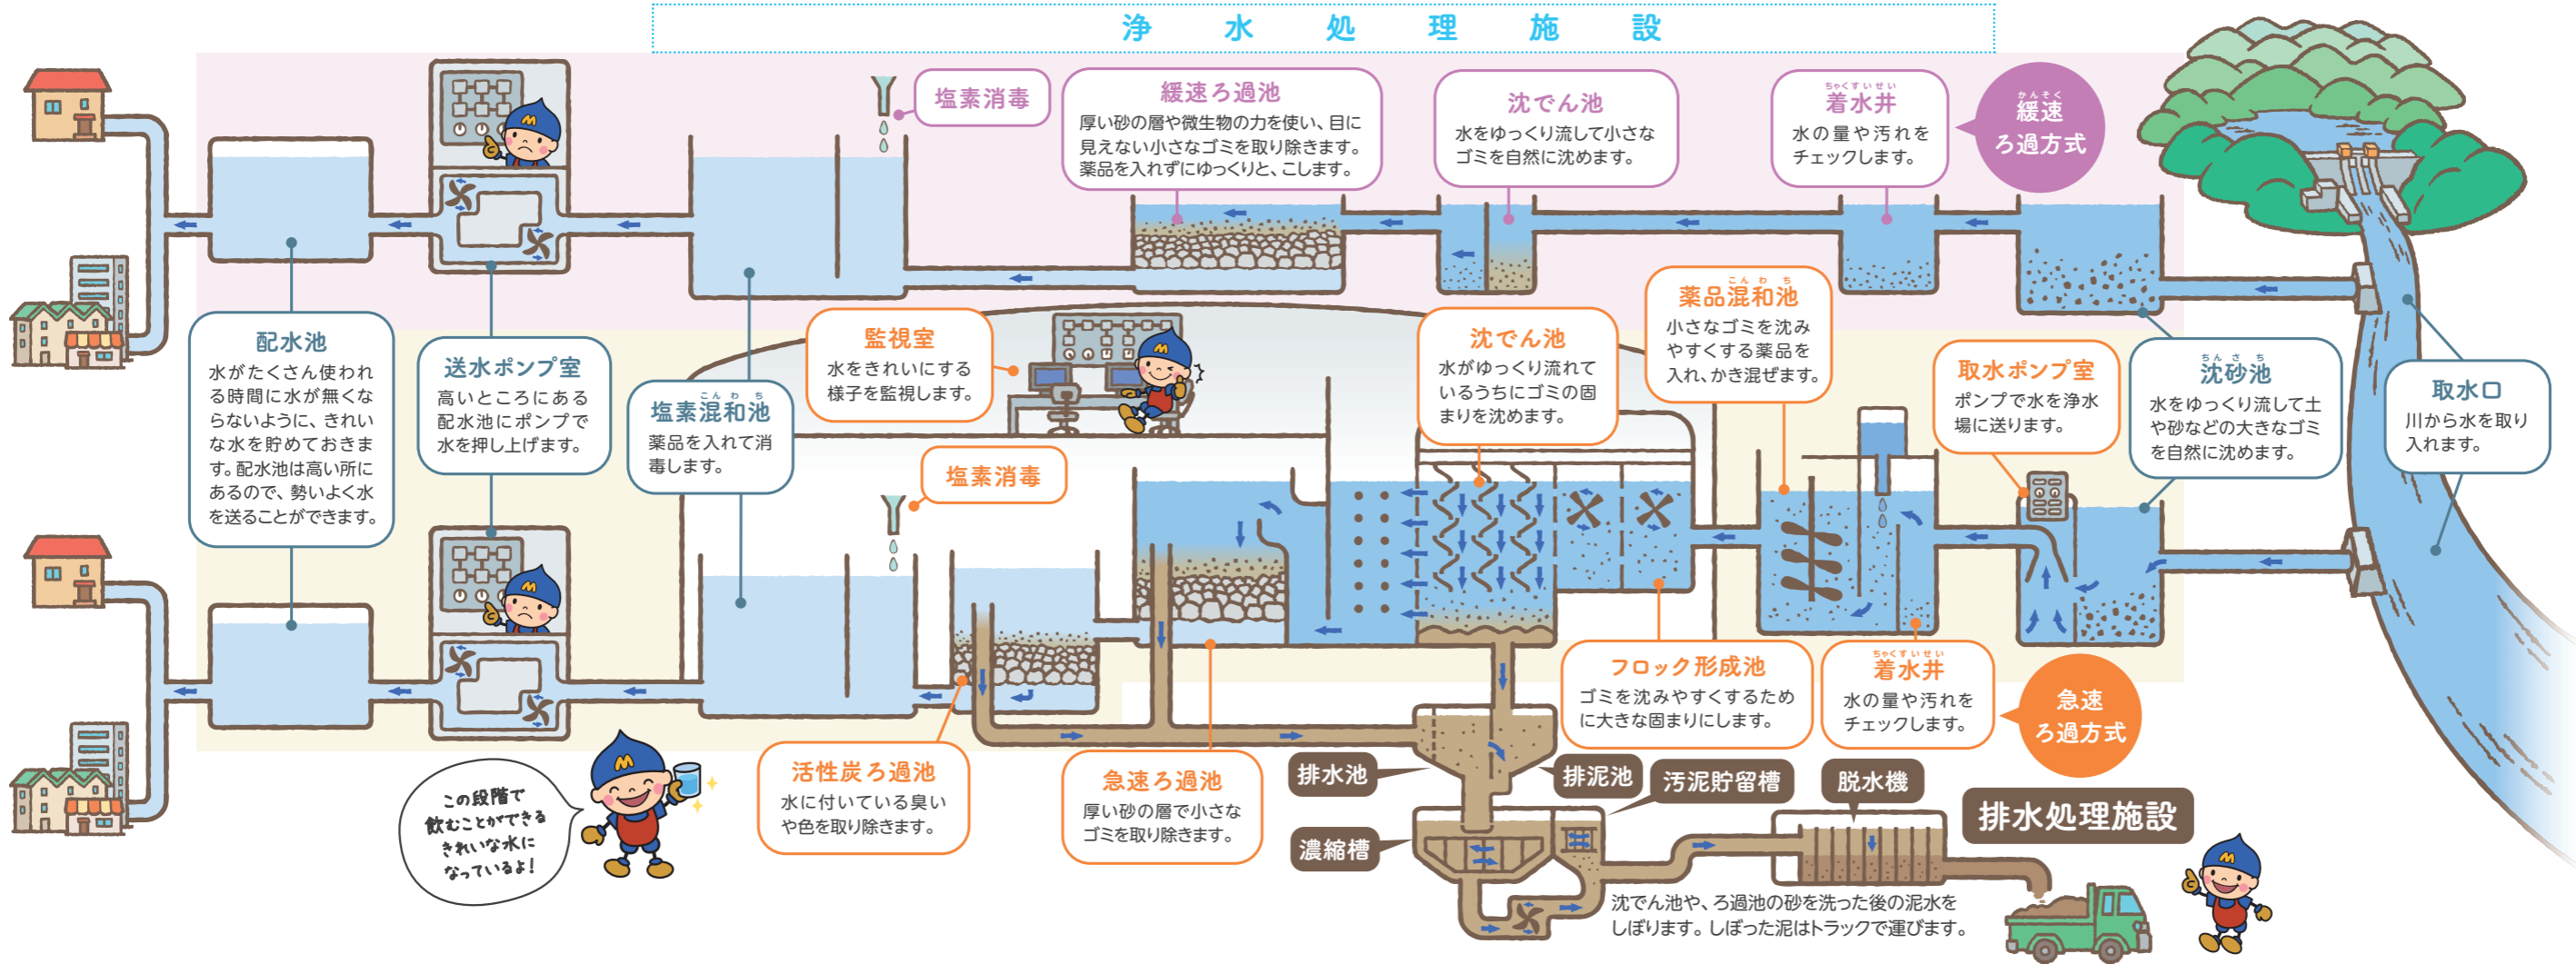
浄 水 処 理 施 設

塩素消毒

緩速ろ過池
厚い砂の層や微生物の力を使い、目に見えない小さなゴミを取り除きます。薬品を入れずにゆっくりと、こします。

沈でん池
水をゆっくり流して小さなゴミを自然に沈めます。

着水井
水の量や汚れをチェックします。

緩速ろ過方式

配水池
水がたくさん使われる時間に水が無くならないように、きれいな水を貯めておきます。配水池は高い所にあるので、勢いよく水を送ることができます。

送水ポンプ室
高いところにある配水池にポンプで水を押し上げます。

塩素混和池
薬品を入れて消毒します。

監視室
水をきれいにする様子を監視します。

沈でん池
水がゆっくり流れているうちにゴミの固まりを沈めます。

薬品混和池
小さなゴミを沈みやすくする薬品を入れ、かき混ぜます。

取水ポンプ室
ポンプで水を浄水場に送ります。

沈砂池
水をゆっくり流して土や砂などの大きなゴミを自然に沈めます。

取水口
川から水を取り入れます。

塩素消毒

フロック形成池
ゴミを沈みやすくするために大きな固まりにします。

着水井
水の量や汚れをチェックします。

急速ろ過方式

この段階で飲むことができるきれいな水になっているよ!

活性炭ろ過池
水に付いている臭いや色を取り除きます。

急速ろ過池
厚い砂の層で小さなゴミを取り除きます。

排水池

排泥池

汚泥貯留槽

脱水機

排水処理施設

濃縮槽

沈でん池や、ろ過池の砂を洗った後の泥水をしぼります。しぼった泥はトラックで運びます。